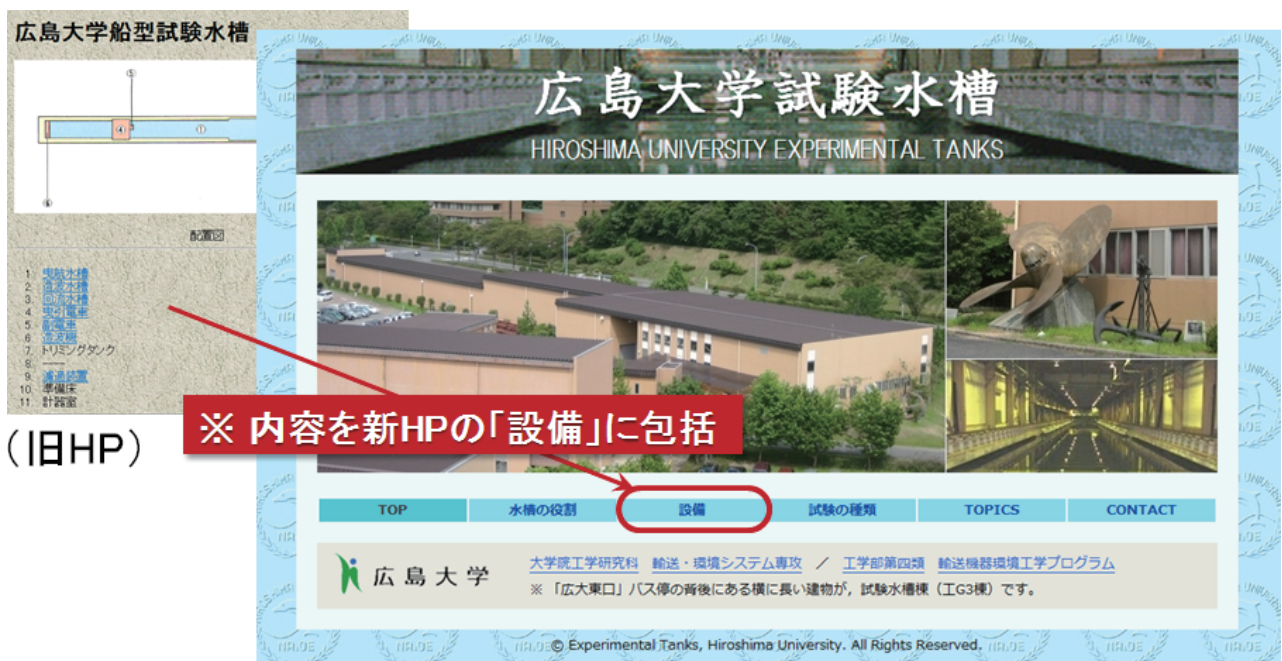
広島大学船型試験水槽

⑤

④ ①

⑥

配置図

1. 曳航水槽
2. 造波水槽
3. 回流水槽
4. 曳引電車
5. 副電車
6. 造波機
7. トリミングタンク
8. ——
9. 計測装置
10. 準備床
11. 計器室

（旧HP）

広島大学試験水槽
HIROSHIMA UNIVERSITY EXPERIMENTAL TANKS

※ 内容を新HPの「設備」に包括

| TOP | 水槽の役割 | 設備 | 試験の種類 | TOPICS | CONTACT |
|---|---|---|---|---|---|

広島大学

大学院工学研究科　輸送・環境システム専攻　／　工学部第四類　輸送機器環境工学プログラム

※「広大東口」バス停の背後にある横に長い建物が，試験水槽棟（工G3棟）です。

© Experimental Tanks, Hiroshima University. All Rights Reserved.